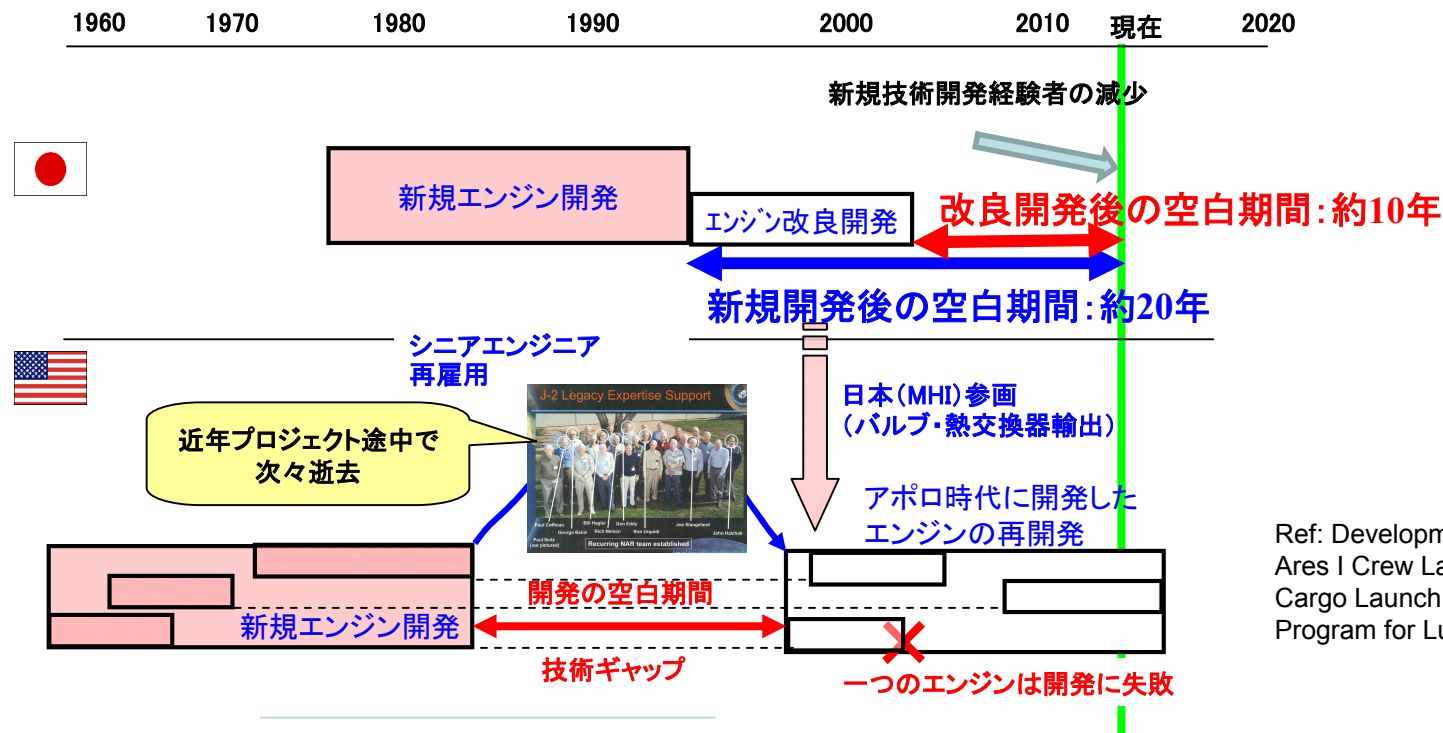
1960 1970 1980 1990 2000 2010 現在 2020

新規技術開発経験者の減少

新規エンジン開発

エンジン改良開発

改良開発後の空白期間:約10年

新規開発後の空白期間:約20年

シニアエンジニア再雇用

J-2 Legacy Expertise Support

Paul Coffman, George Baird, Bill Hegler, Rick Nelson, Don Eddy, Ken Unyadi, Joe Stangeland, John Halchak, Paul Seitz (not pictured)

Recurring NAR team established

近年プロジェクト途中で次々逝去

日本(MHI)参画
(バルブ・熱交換器輸出)

アポロ時代に開発したエンジンの再開発

開発の空白期間

新規エンジン開発

技術ギャップ

一つのエンジンは開発に失敗

Ref: Developm
Ares I Crew La
Cargo Launch
Program for Lu